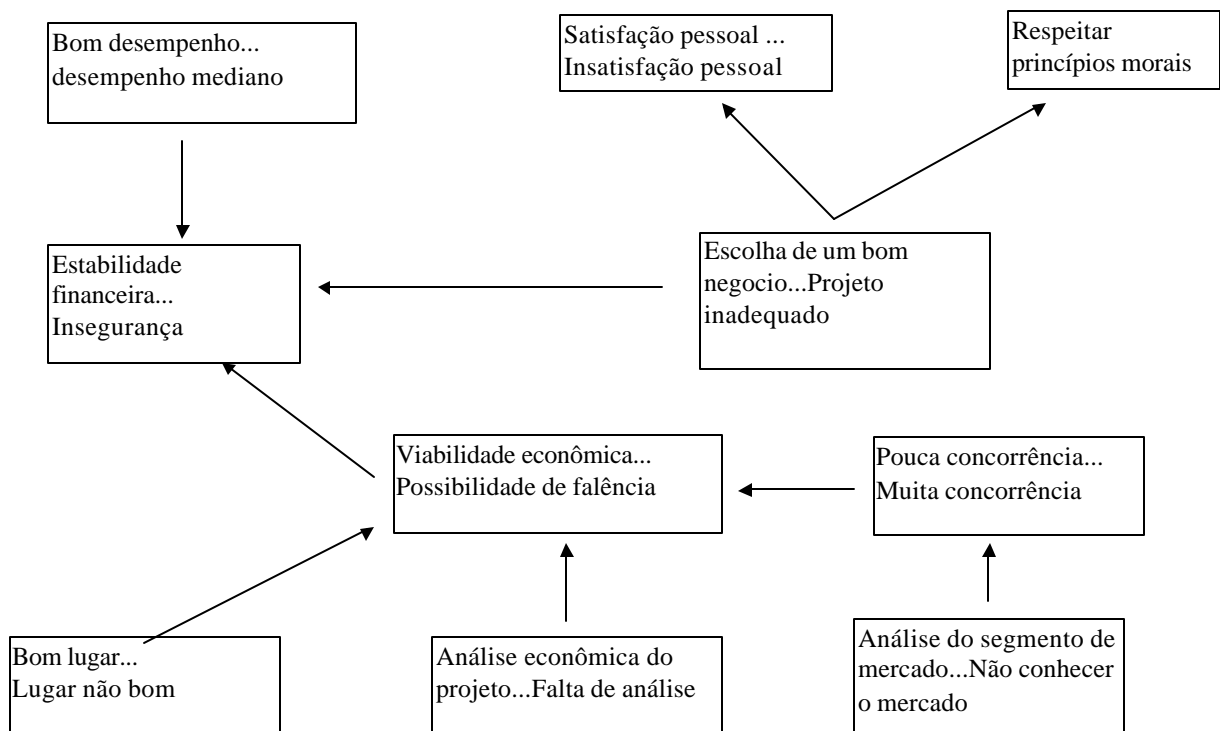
Bom desempenho... desempenho mediano

Satisfação pessoal ... Insatisfação pessoal

Respeitar princípios morais

Estabilidade financeira... Insegurança

Escolha de um bom negocio...Projeto inadequado

Viabilidade econômica... Possibilidade de falência

Pouca concorrência... Muita concorrência

Bom lugar... Lugar não bom

Análise econômica do projeto...Falta de análise

Análise do segmento de mercado...Não conhecer o mercado